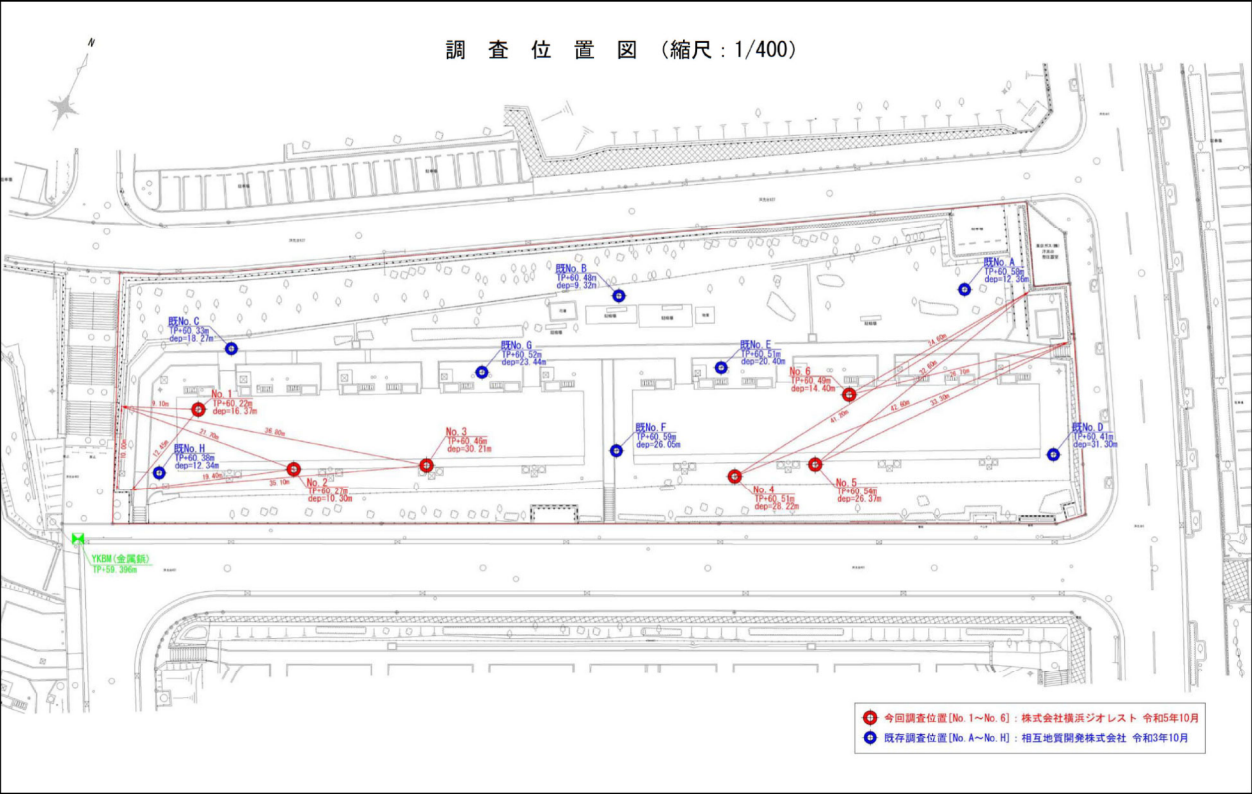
調 査 位 置 図 （縮尺：1/400）

N

既No.B
TP+60.48m
dep=9.32m

既No.A
TP+60.58m
dep=12.36m

既No.C
TP+60.33m
dep=18.27m

既No.G
TP+60.52m
dep=23.44m

既No.E
TP+60.51m
dep=20.40m

No.6
TP+60.49m
dep=14.40m

No.1
TP+60.22m
dep=16.37m

No.3
TP+60.46m
dep=30.21m

既No.F
TP+60.59m
dep=26.05m

既No.D
TP+60.41m
dep=31.30m

既No.H
TP+60.38m
dep=12.34m

No.2
TP+60.27m
dep=10.30m

No.4
TP+60.51m
dep=28.22m

No.5
TP+60.54m
dep=26.37m

YKBM(金属鋲)
TP+59.396m

今回調査位置[No.1～No.6]：株式会社横浜ジオレスト 令和5年10月
既存調査位置[No.A～No.H]：相互地質開発株式会社 令和3年10月